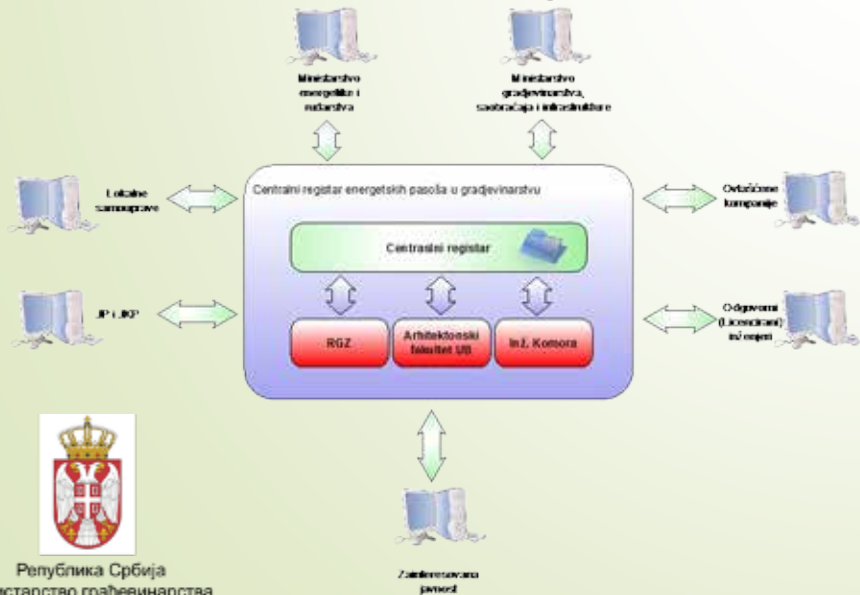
Ministarstvo energetike i rudarstva

Ministarstvo gradjevinarstva, saobraćaja i infrastrukture

Lokalne samouprave

Centralni registar energetskih pasoša u gradjevinarstvu

Ovlašćene kompanije

Centralni registar

JP i JKP

RGZ

Arhitektonski fakultet UB

Inž. Komora

Odgovorni (Licencirani) inženjeri

Република Србија
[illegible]истарство грађевинарства

Zainteresovana javnost